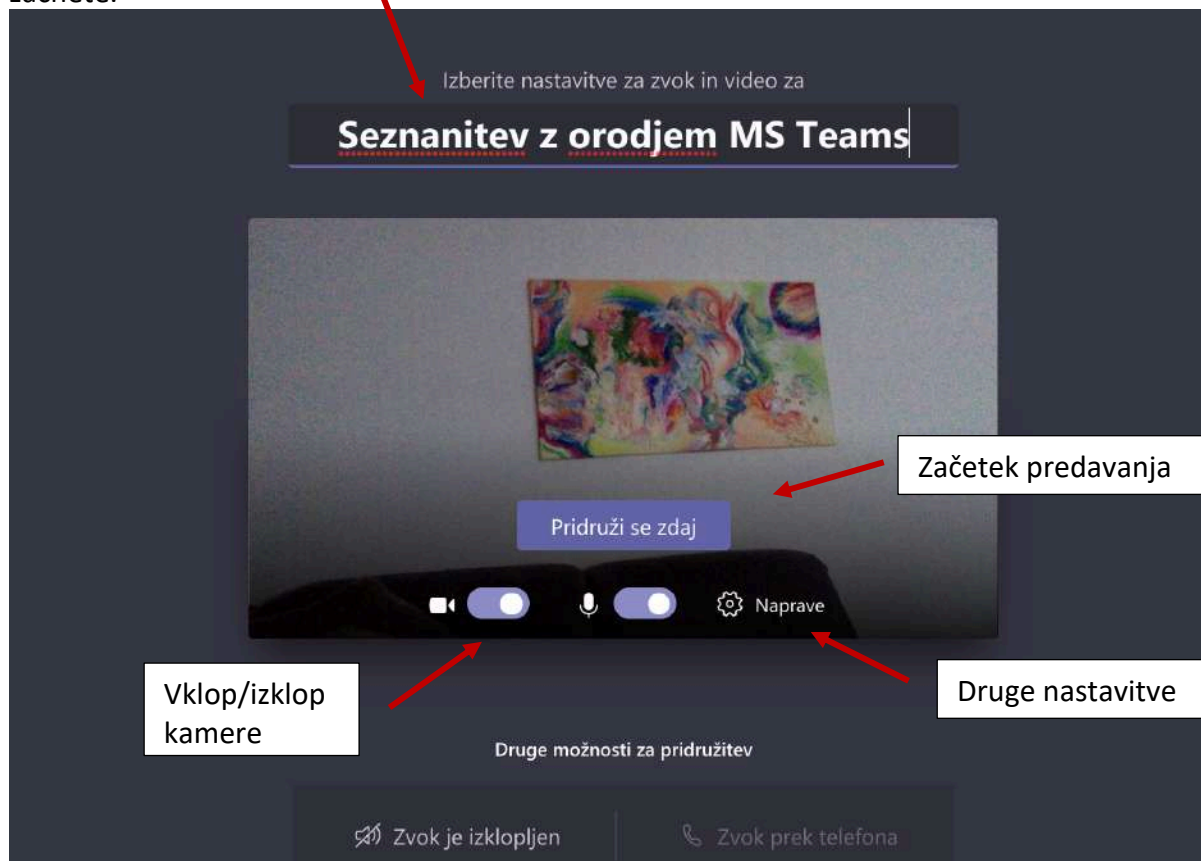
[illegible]

Izberite nastavitve za zvok in video za

Seznanitev z orodjem MS Teams

Začetek predavanja

Pridruži se zdaj

Naprave

Vklop/izklop kamere

Druge nastavitve

Druge možnosti za pridružitev

Zvok je izklopljen

Zvok prek telefona